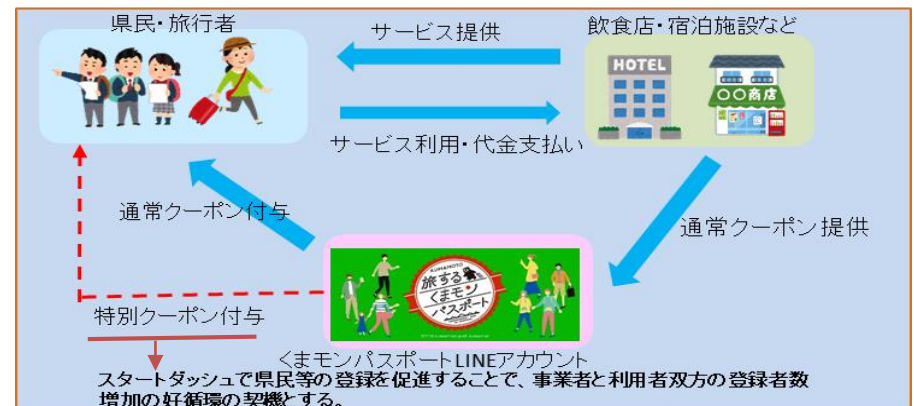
県民・旅行者

サービス提供

飲食店・宿泊施設など

HOTEL

○○商店

サービス利用・代金支払い

通常クーポン付与

通常クーポン提供

KUMAMOTO
旅する
くまモン
パスポート

特別クーポン付与

くまモンパスポートLINEアカウント

スタートダッシュで県民等の登録を促進することで、事業者と利用者双方の登録者数増加の好循環の契機とする。